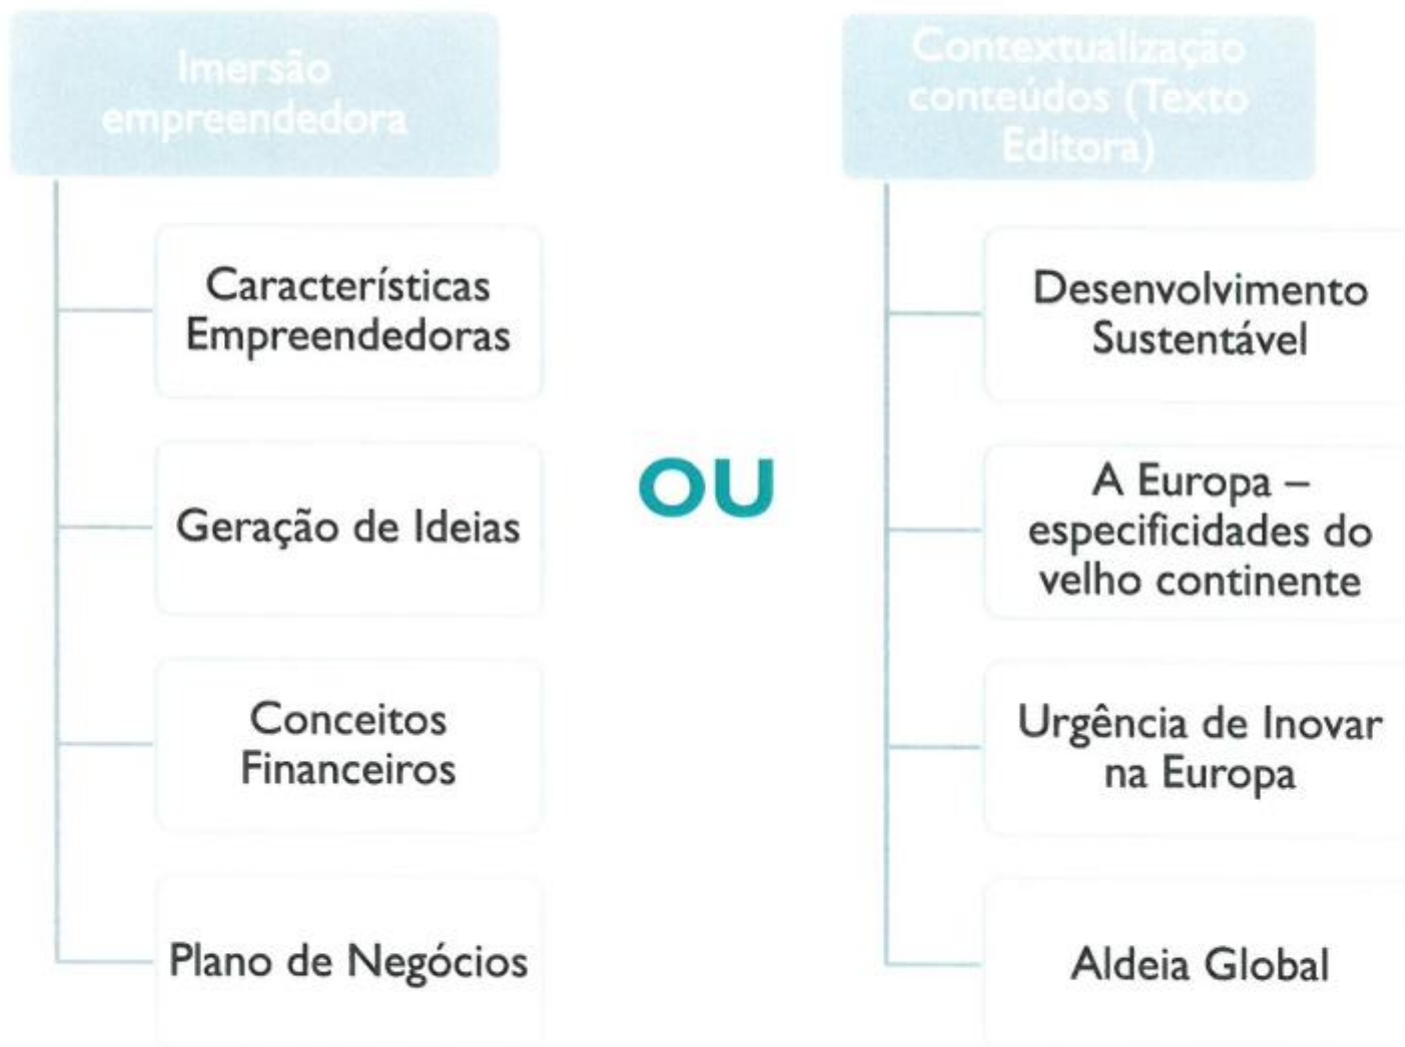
Imersão empreendedora

Características Empreendedoras

Geração de Ideias

Conceitos Financeiros

Plano de Negócios

OU

Contextualização conteúdos (Texto Editora)

Desenvolvimento Sustentável

A Europa – especificidades do velho continente

Urgência de Inovar na Europa

Aldeia Global